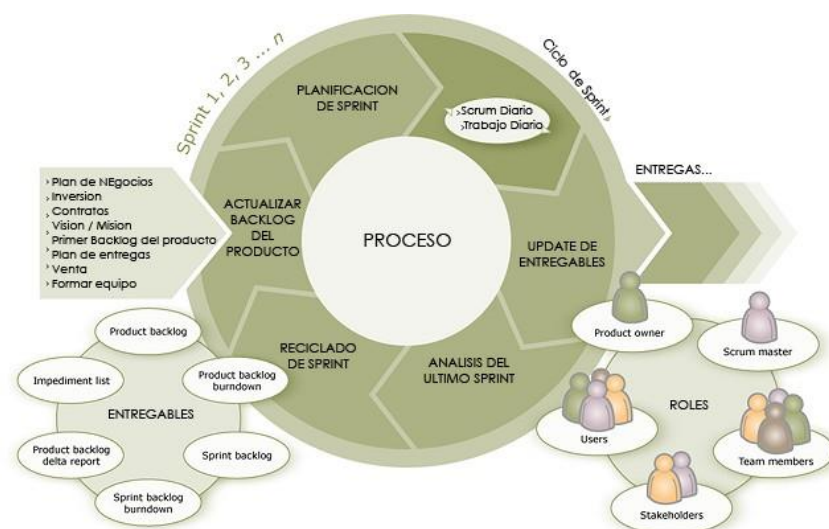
Sprint 1, 2, 3 ... n

Ciclo de Sprint

PLANIFICACION DE SPRINT

›Scrum Diario
›Trabajo Diario

› Plan de NEgocios
› Inversion
› Contratos
› Vision / Mision
Primer Backlog del producto
› Plan de entregas
› Venta
› Formar equipo

ACTUALIZAR BACKLOG DEL PRODUCTO

PROCESO

UPDATE DE ENTREGABLES

ENTREGAS...

RECICLADO DE SPRINT

ANALISIS DEL ULTIMO SPRINT

Product backlog

Impediment list

Product backlog burndown

ENTREGABLES

Product backlog delta report

Sprint backlog

Sprint backlog burndown

Product owner

Scrum master

ROLES

Users

Team members

Stakeholders